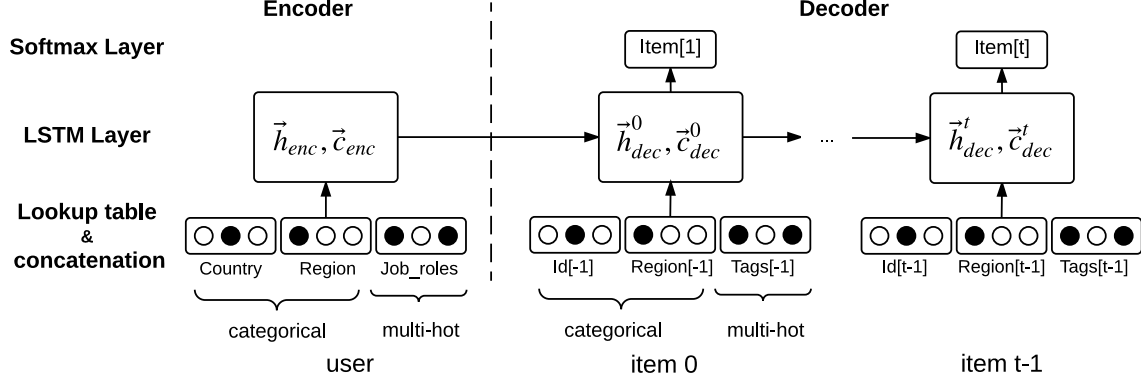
Encoder

Decoder

Softmax Layer

LSTM Layer

Lookup table & concatenation

$\vec{h}_{enc}, \vec{c}_{enc}$

Country

Region

Job_roles

categorical

multi-hot

user

Item[1]

$\vec{h}^{0}_{dec}, \vec{c}^{0}_{dec}$

Id[-1]

Region[-1]

Tags[-1]

categorical

multi-hot

item 0

...

Item[t]

$\vec{h}^{t}_{dec}, \vec{c}^{t}_{dec}$

Id[t-1]

Region[t-1]

Tags[t-1]

item t-1